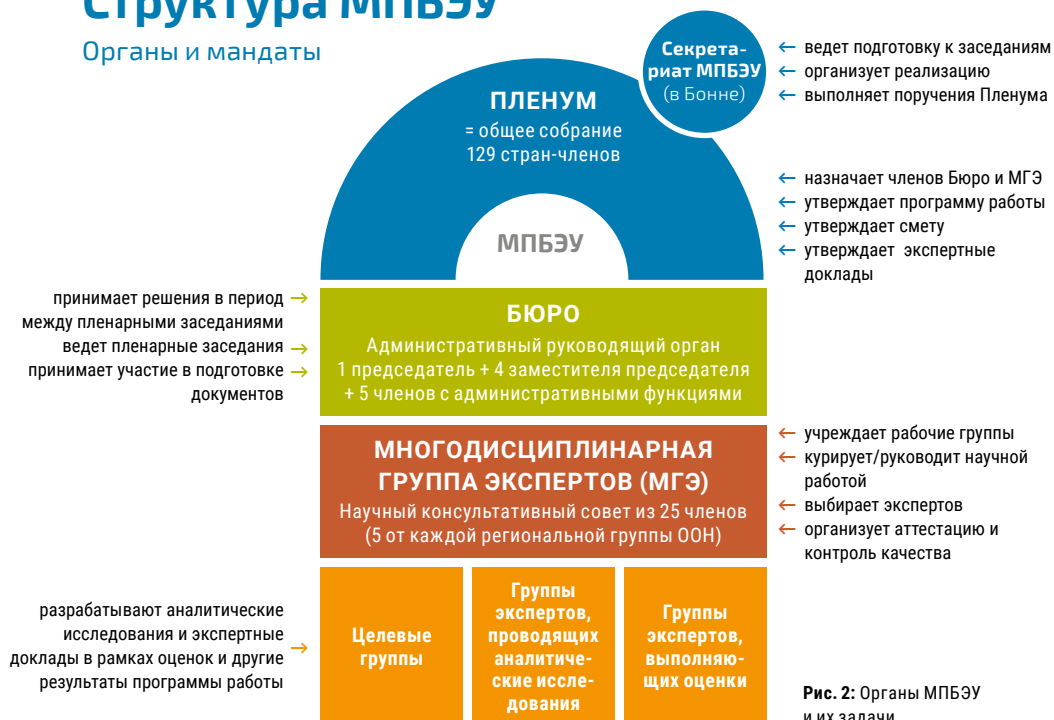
Структура МПБЭУ

Органы и мандаты

Секретариат МПБЭУ (в Бонне)

← ведет подготовку к заседаниям
← организует реализацию
← выполняет поручения Пленума

ПЛЕНУМ
= общее собрание 129 стран-членов

МПБЭУ

← назначает членов Бюро и МГЭ
← утверждает программу работы
← утверждает смету
← утверждает экспертные доклады

принимает решения в период между пленарными заседаниями →
ведет пленарные заседания →
принимает участие в подготовке документов →

БЮРО
Административный руководящий орган
1 председатель + 4 заместителя председателя + 5 членов с административными функциями

МНОГОДИСЦИПЛИНАРНАЯ ГРУППА ЭКСПЕРТОВ (МГЭ)
Научный консультативный совет из 25 членов (5 от каждой региональной группы ООН)

← учреждает рабочие группы
← курирует/руководит научной работой
← выбирает экспертов
← организует аттестацию и контроль качества

разрабатывают аналитические исследования и экспертные доклады в рамках оценок и другие результаты программы работы →

Целевые группы

Группы экспертов, проводящих аналитические исследования

Группы экспертов, выполняющих оценки

Рис. 2: Органы МПБЭУ и их задачи